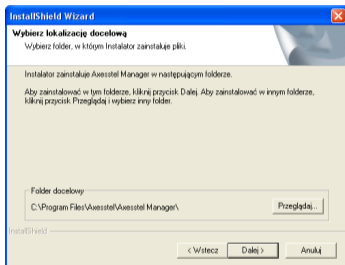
InstallShield Wizard

Wybierz lokalizację docelową
Wybierz folder, w którym Instalator zainstaluje pliki.

Instalator zainstaluje Axesstel Manager w następującym folderze.

Aby zainstalować w tym folderze, kliknij przycisk Dalej. Aby zainstalować w innym folderze, kliknij przycisk Przeglądaj i wybierz inny folder.

Folder docelowy
C:\Program Files\Axesstel\Axesstel Manager\

Przeglądaj...

InstallShield

< Wstecz
Dalej >
Anuluj